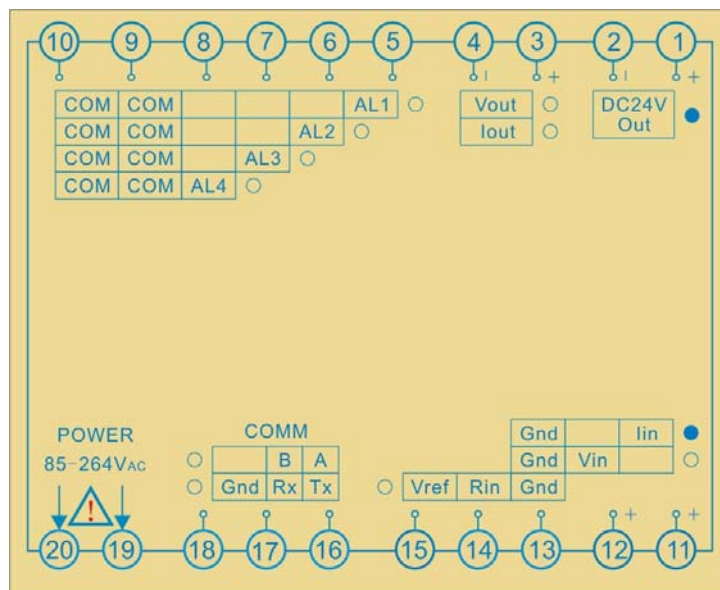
10 9 8 7 6 5 4 3 2 1

- + - +

| COM | COM | | | | AL1 |
|---|---|---|---|---|---|
| COM | COM | | | AL2 | |
| COM | COM | | AL3 | | |
| COM | COM | AL4 | | | |

Vout
Iout

DC24V Out

POWER
85-264VAC

COMM

| | B | A |
|---|---|---|
| Gnd | Rx | Tx |

| | | Gnd | | Iin |
|---|---|---|---|---|
| | | Gnd | Vin | |
| Vref | Rin | Gnd | | |

+ +

20 19 18 17 16 15 14 13 12 11